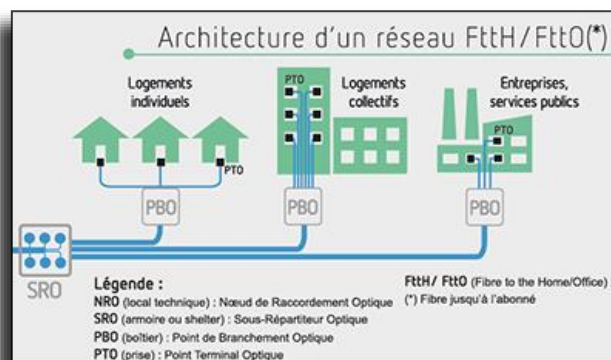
Architecture d'un réseau FttH/FttO(*)

Logements individuels

PTO

Logements collectifs

PTO

Entreprises, services publics

PTO

PBO

PBO

PBO

SRO

Légende :
NRO (local technique) : Nœud de Raccordement Optique
SRO (armoire ou shelter) : Sous-Répartiteur Optique
PBO (boîtier) : Point de Branchement Optique
PTO (prise) : Point Terminal Optique

FttH / FttO (Fibre to the Home/Office)
(*) Fibre jusqu'à l'abonné